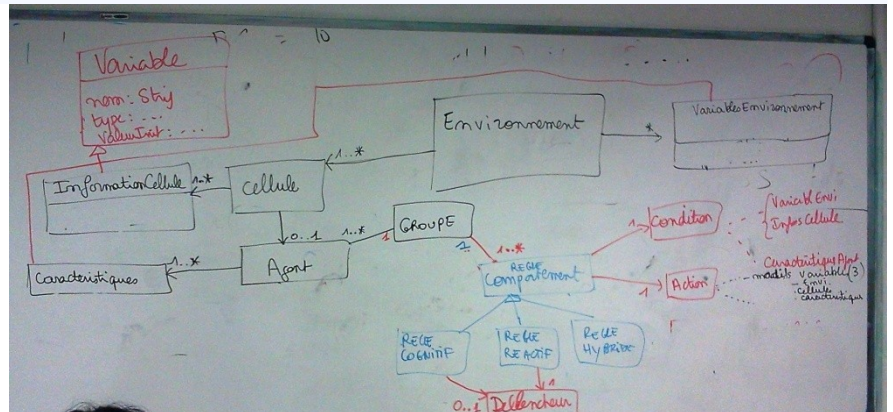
Variable
nom: String
type: ...
ValeurInit: ...

Environnement

VariablesEnvironnement

1..*

*

InformationCellule

1..*

Cellule

0..1

1..*

GROUPE

1

Agent

1..*

Caracteristiques

1..*

REGLE
Comportement

1

Condition

1

Action

VariablEnvi
Infos Cellule

Caracteristiques Agent
modifs Variable (3)
- Envi
- Cellule
- caracteristiques

REGLE COGNITIF

REGLE REACTIF

REGLE HYBRIDE

0..1

Declencheur

1